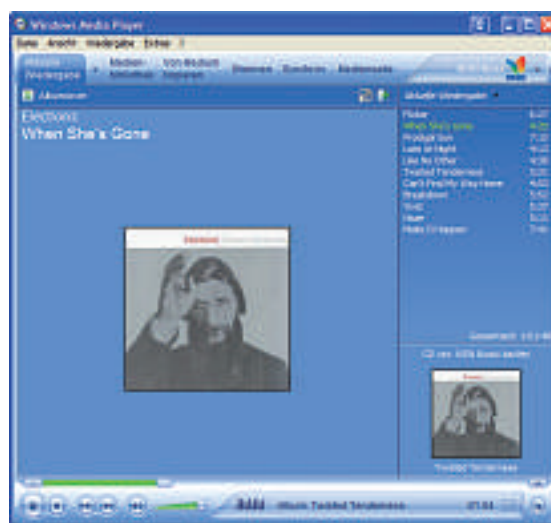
Windows Media Player

Datei Ansicht Wiedergabe Extras ?

Aktuelle Wiedergabe

Medienbibliothek

Von Medium kopieren

Brennen

Synchronisieren

Medienguide

Albuminfo

Aktuelle Wiedergabe

Electronic
When She's Gone

Flicker
When She's Gone
Prodigal Son
Late at Night
Like No Other
Twisted Tenderness
Can't Find My Way Home
Breakdown
Vivid
Haze
Make It Happen

Gesamtzeit:

Electronic

Twisted Tenderness

Twisted Tenderness